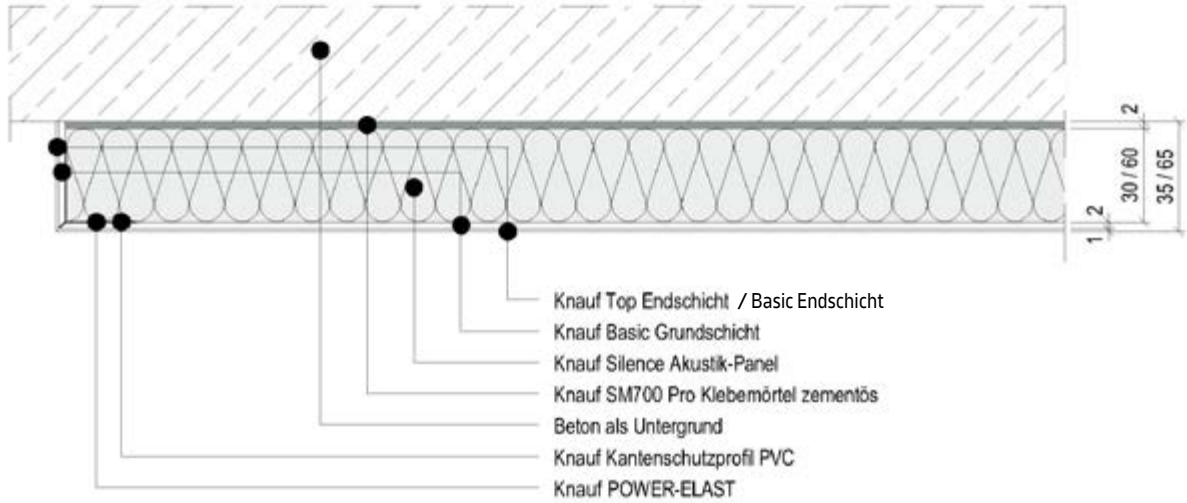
2
30 / 60
35 / 65
2
1

Knauf Top Endschicht / Basic Endschicht
Knauf Basic Grundschicht
Knauf Silence Akustik-Panel
Knauf SM700 Pro Klebemörtel zementös
Beton als Untergrund
Knauf Kantenschutzprofil PVC
Knauf POWER-ELAST